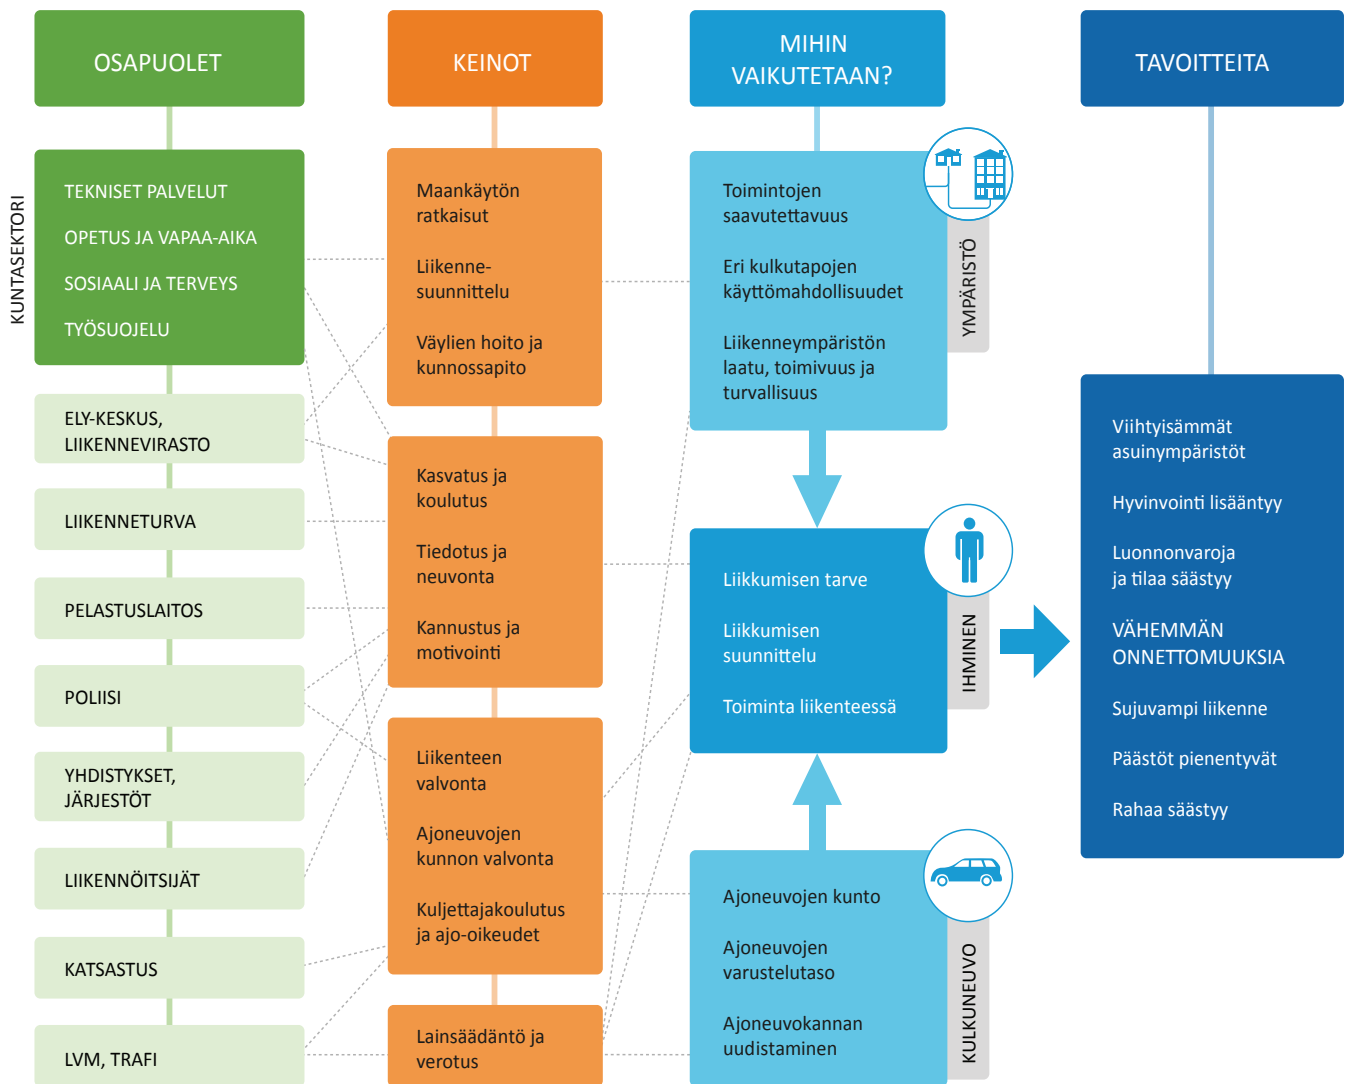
OSAPUOLET

KEINOT

MIHIN VAIKUTETAAN?

TAVOITTEITA

KUNTASEKTORI

TEKNISET PALVELUT

OPETUS JA VAPAA-AIKA

SOSIAALI JA TERVEYS

TYÖSUOJELU

ELY-KESKUS, LIIKENNEVIRASTO

LIIKENNETURVA

PELASTUSLAITOS

POLIISI

YHDISTYKSET, JÄRJESTÖT

LIIKENNÖITSIJÄT

KATSASTUS

LVM, TRAFI

Maankäytön ratkaisut

Liikenne-suunnittelu

Väylien hoito ja kunnossapito

Kasvatus ja koulutus

Tiedotus ja neuvonta

Kannustus ja motivointi

Liikenteen valvonta

Ajoneuvojen kunnon valvonta

Kuljettajakoulutus ja ajo-oikeudet

Lainsäädäntö ja verotus

Toimintojen saavutettavuus

Eri kulkutapojen käyttömahdollisuudet

Liikenneympäristön laatu, toimivuus ja turvallisuus

YMPÄRISTÖ

Liikkumisen tarve

Liikkumisen suunnittelu

Toiminta liikenteessä

IHMINEN

Ajoneuvojen kunto

Ajoneuvojen varustelutaso

Ajoneuvokannan uudistaminen

KULKUNEUVO

Viihtyisämmät asuinympäristöt

Hyvinvointi lisääntyy

Luonnonvaroja ja tilaa säästyy

VÄHEMMÄN ONNETTOMUUKSIA

Sujuvampi liikenne

Päästöt pienentyvät

Rahaa säästyy